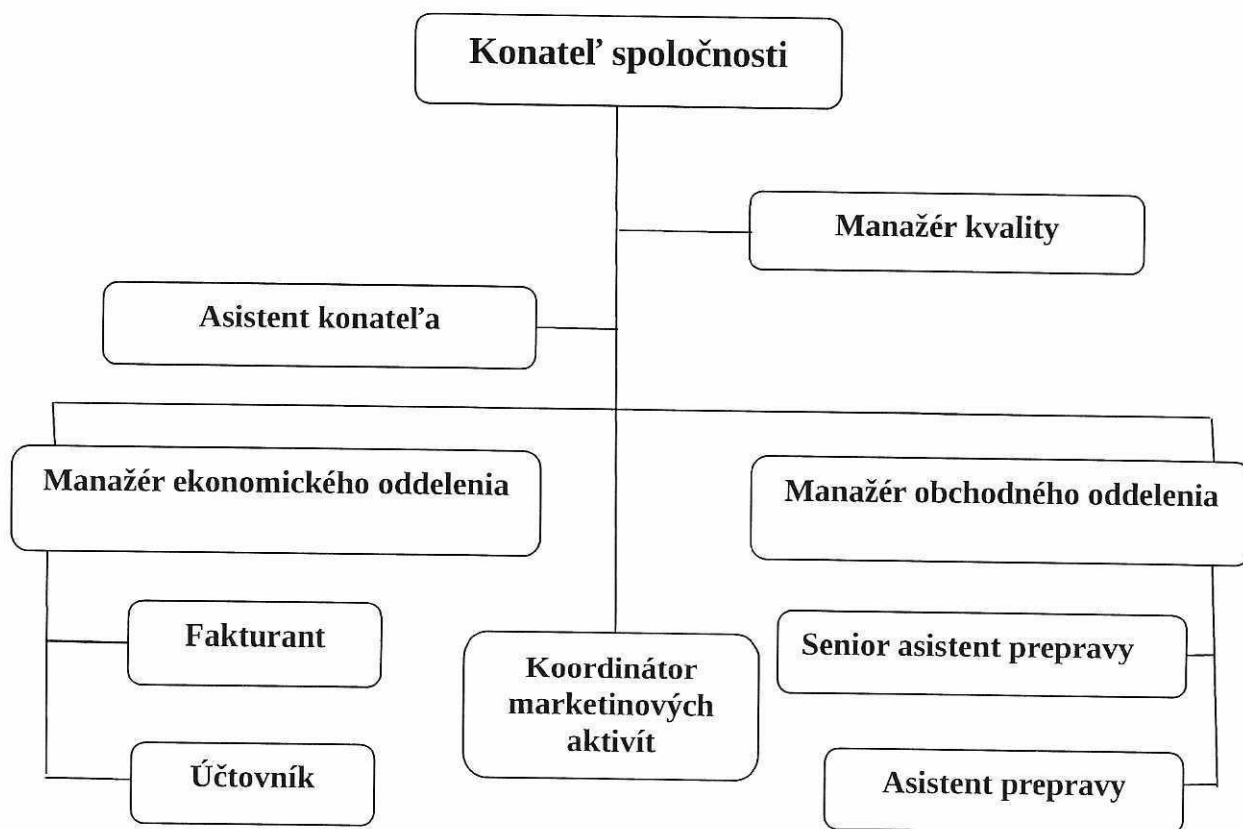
Konateľ spoločnosti

Manažér kvality

Asistent konateľa

Manažér ekonomického oddelenia

Manažér obchodného oddelenia

Fakturant

Koordinátor marketinových aktivít

Senior asistent prepravy

Účtovník

Asistent prepravy